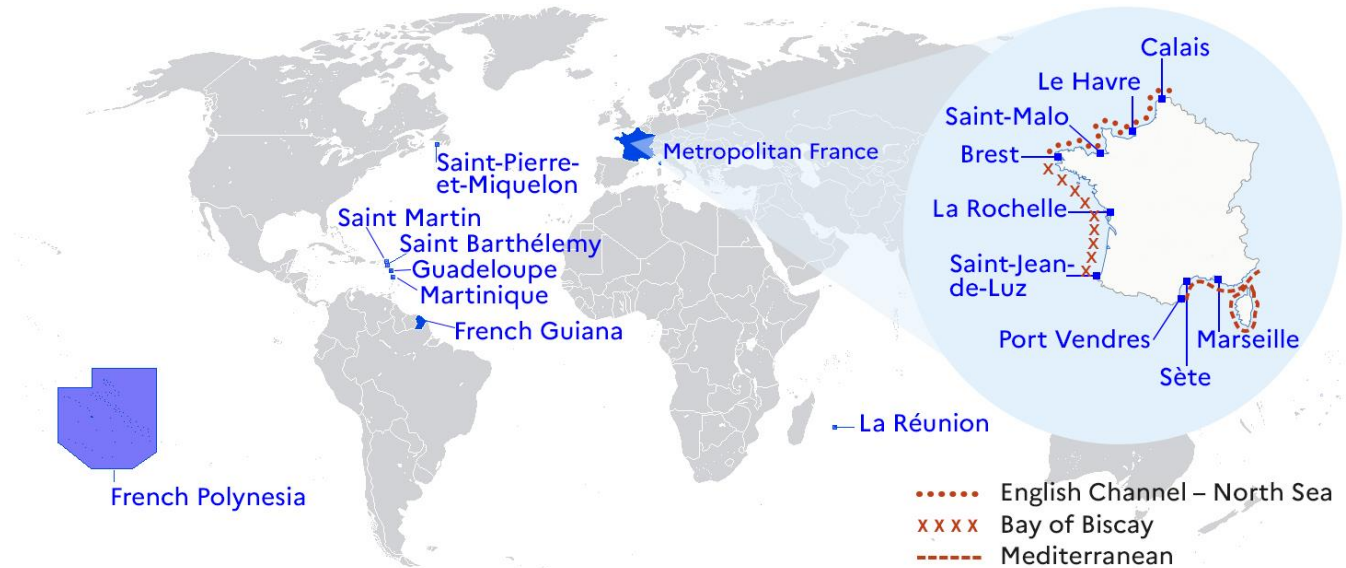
Saint-Pierre-et-Miquelon
Metropolitan France
Saint Martin
Saint Barthélemy
Guadeloupe
Martinique
French Guiana
La Réunion
French Polynesia

Calais
Le Havre
Saint-Malo
Brest
La Rochelle
Saint-Jean-de-Luz
Port Vendres
Sète
Marseille

English Channel – North Sea
Bay of Biscay
Mediterranean